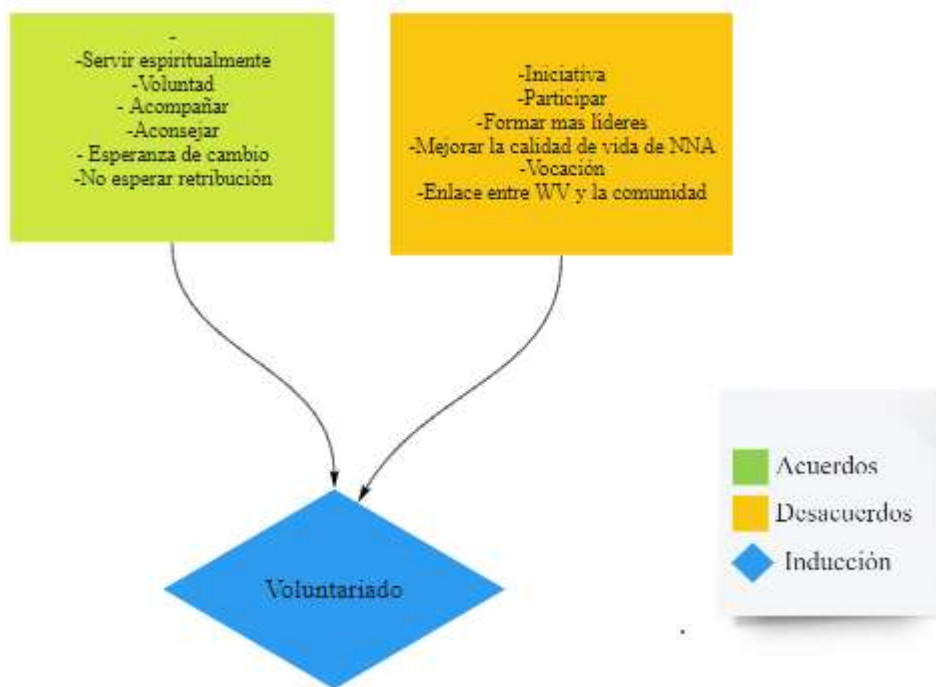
-
-Servir espiritualmente
-Voluntad
- Acompañar
-Aconsejar
- Esperanza de cambio
-No esperar retribución

-Iniciativa
-Participar
-Formar mas lideres
-Mejorar la calidad de vida de NNA
-Vocación
-Enlace entre WV y la comunidad

Voluntariado

Acuerdos
Desacuerdos
Inducción